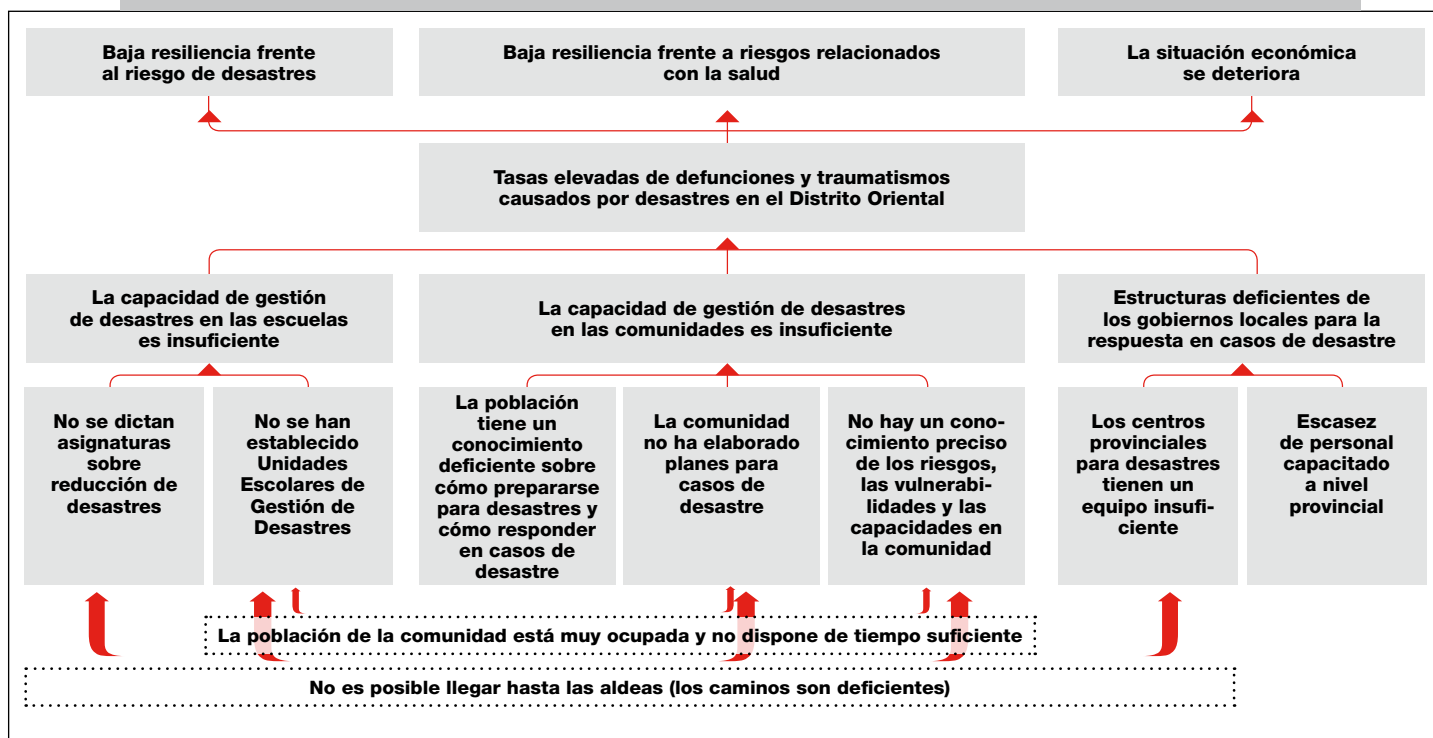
Baja resiliencia frente al riesgo de desastres

Baja resiliencia frente a riesgos relacionados con la salud

La situación económica se deteriora

Tasas elevadas de defunciones y traumatismos causados por desastres en el Distrito Oriental

La capacidad de gestión de desastres en las escuelas es insuficiente

La capacidad de gestión de desastres en las comunidades es insuficiente

Estructuras deficientes de los gobiernos locales para la respuesta en casos de desastre

No se dictan asignaturas sobre reducción de desastres

No se han establecido Unidades Escolares de Gestión de Desastres

La población tiene un conocimiento deficiente sobre cómo prepararse para desastres y cómo responder en casos de desastre

La comunidad no ha elaborado planes para casos de desastre

No hay un conocimiento preciso de los riesgos, las vulnerabilidades y las capacidades en la comunidad

Los centros provinciales para desastres tienen un equipo insuficiente

Escasez de personal capacitado a nivel provincial

La población de la comunidad está muy ocupada y no dispone de tiempo suficiente

No es posible llegar hasta las aldeas (los caminos son deficientes)